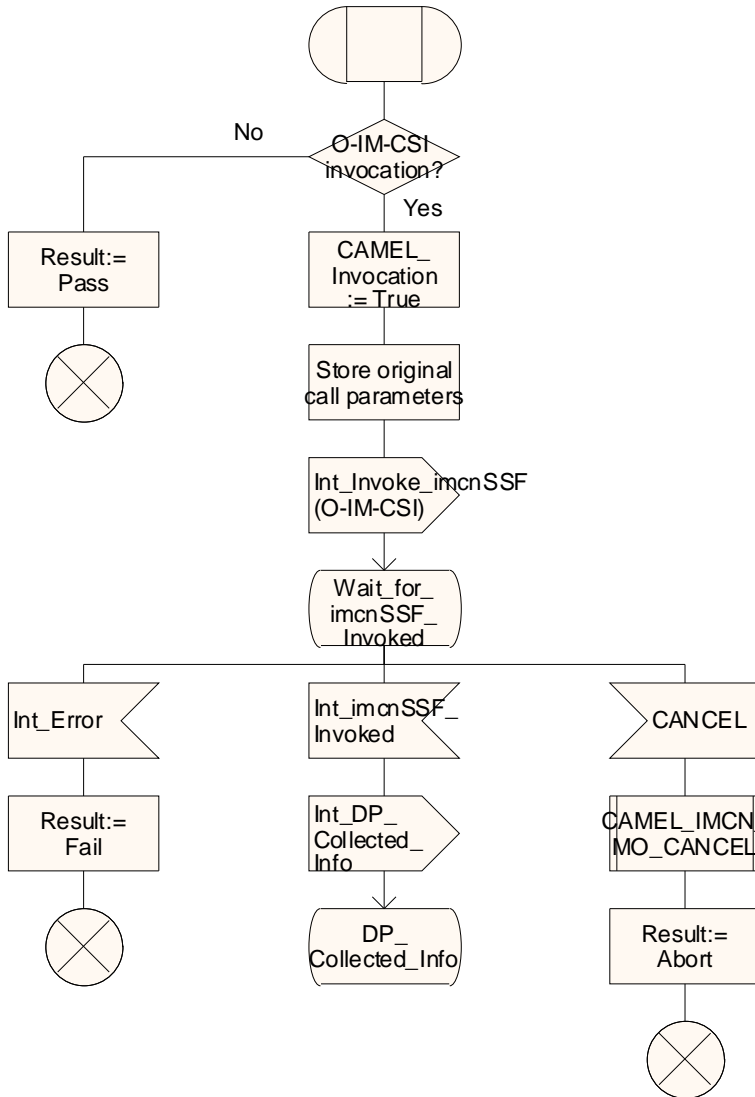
O-IM-CSI invocation?

No

Yes

Result:= Pass

CAMEL_ Invocation := True

Store original call parameters

Int_Invoke_imcnSSF (O-IM-CSI)

Wait_for_ imcnSSF_ Invoked

Int_Error

Int_imcnSSF_ Invoked

CANCEL

Result:= Fail

Int_DP_ Collected_ Info

CAMEL_IMCN MO_CANCEL

DP_ Collected_Info

Result:= Abort